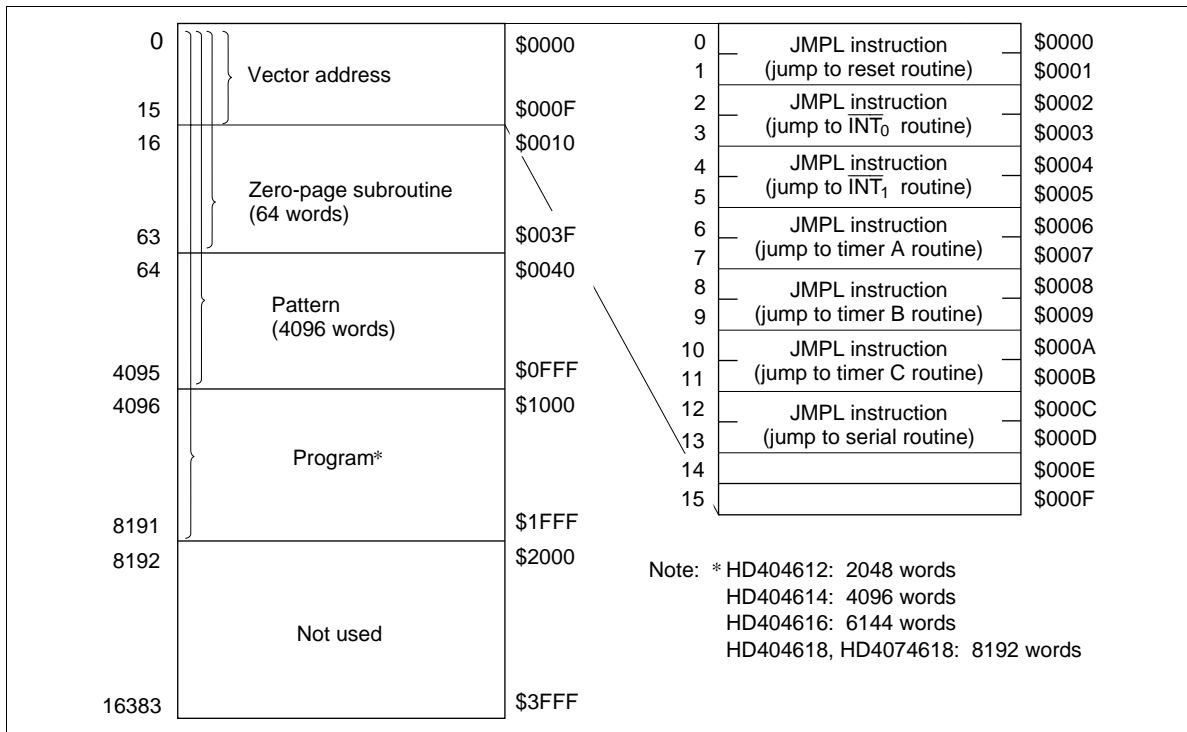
| | | |
|---|---|---|
| 0 | Vector address | \$0000 |
| 15 | | \$000F |
| 16 | Zero-page subroutine (64 words) | \$0010 |
| 63 | | \$003F |
| 64 | Pattern (4096 words) | \$0040 |
| 4095 | | \$0FFF |
| 4096 | Program* | \$1000 |
| 8191 | | \$1FFF |
| 8192 | Not used | \$2000 |
| 16383 | | \$3FFF |

| | | |
|---|---|---|
| 0 | JMPL instruction | \$0000 |
| 1 | (jump to reset routine) | \$0001 |
| 2 | JMPL instruction | \$0002 |
| 3 | (jump to $\overline{INT_0}$ routine) | \$0003 |
| 4 | JMPL instruction | \$0004 |
| 5 | (jump to $\overline{INT_1}$ routine) | \$0005 |
| 6 | JMPL instruction | \$0006 |
| 7 | (jump to timer A routine) | \$0007 |
| 8 | JMPL instruction | \$0008 |
| 9 | (jump to timer B routine) | \$0009 |
| 10 | JMPL instruction | \$000A |
| 11 | (jump to timer C routine) | \$000B |
| 12 | JMPL instruction | \$000C |
| 13 | (jump to serial routine) | \$000D |
| 14 | | \$000E |
| 15 | | \$000F |

Note: * HD404612: 2048 words
HD404614: 4096 words
HD404616: 6144 words
HD404618, HD4074618: 8192 words